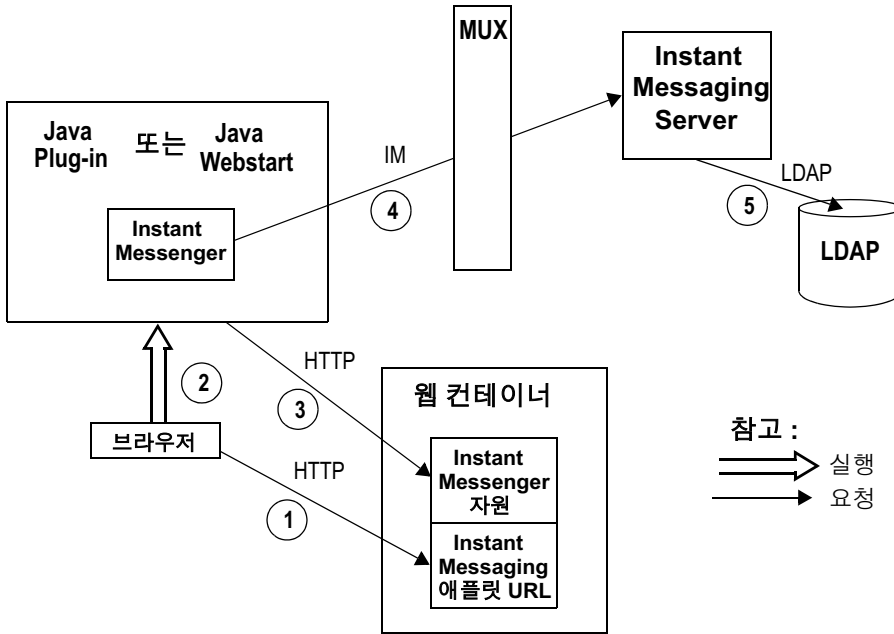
MUX

Instant Messaging Server

Java Plug-in 또는 Java Webstart

IM

Instant Messenger

4

LDAP

5

LDAP

2

HTTP

3

웹 컨테이너

브라우저

HTTP

1

Instant Messenger 자원

Instant Messaging 애플릿 URL

참고 :

실행

요청